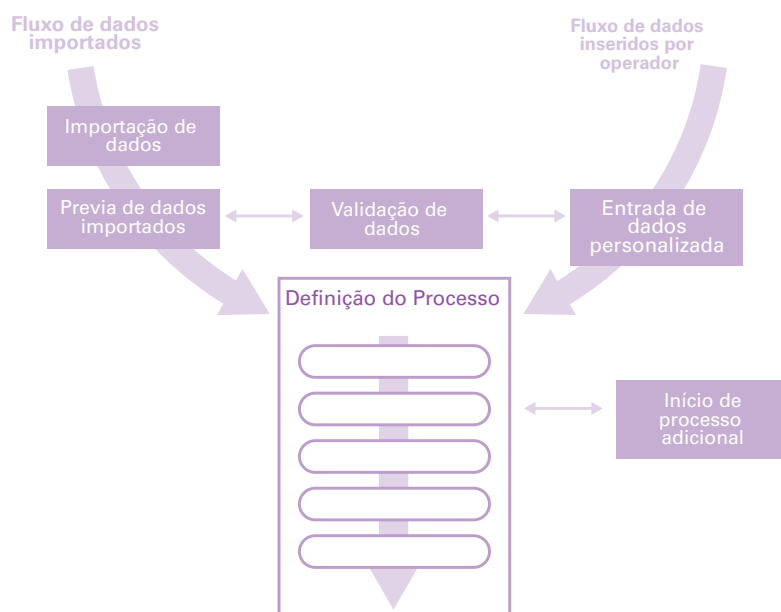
Fluxo de dados importados

Fluxo de dados inseridos por operador

Importação de dados

Previa de dados importados

Validação de dados

Entrada de dados personalizada

Definição do Processo

Início de processo adicional